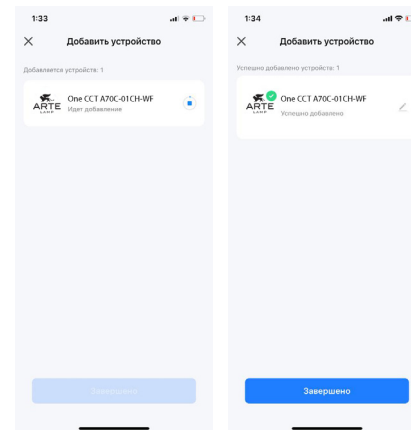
1:33

Добавить устройство

Добавляется устройств: 1

ARTE LAMP

One CCT A70C-01CH-WF

Идет добавление

Завершено

1:34

Добавить устройство

Успешно добавлено устройств: 1

ARTE LAMP

One CCT A70C-01CH-WF

Успешно добавлено

Завершено